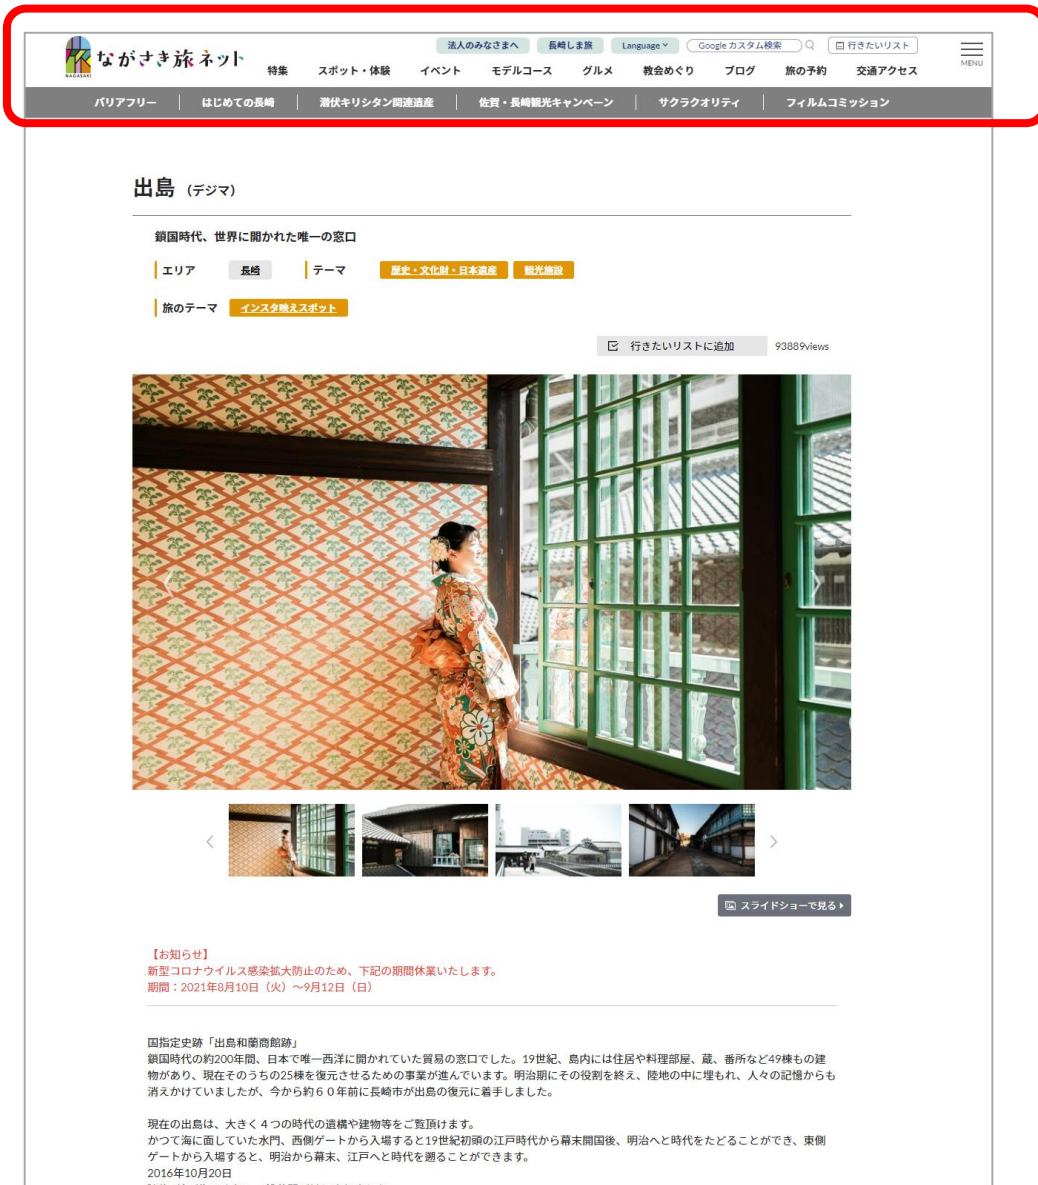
NAGASAKI ながさき旅ネット

法人のみなさまへ　長崎しま旅　Language　Google カスタム検索　行きたいリスト　MENU

特集　スポット・体験　イベント　モデルコース　グルメ　教会めぐり　ブログ　旅の予約　交通アクセス

バリアフリー　はじめての長崎　潜伏キリシタン関連遺産　佐賀・長崎観光キャンペーン　サクラクオリティ　フィルムコミッション

出島（デジマ）

鎖国時代、世界に開かれた唯一の窓口

エリア　長崎　テーマ　歴史・文化財・日本遺産　観光施設

旅のテーマ　インスタ映えスポット

行きたいリストに追加　93889views

スライドショーで見る

【お知らせ】
新型コロナウイルス感染拡大防止のため、下記の期間休業いたします。
期間：2021年8月10日（火）～9月12日（日）

国指定史跡「出島和蘭商館跡」
鎖国時代の約200年間、日本で唯一西洋に開かれていた貿易の窓口でした。19世紀、島内には住居や料理部屋、蔵、番所など49棟もの建物があり、現在そのうちの25棟を復元させるための事業が進んでいます。明治期にその役割を終え、陸地の中に埋もれ、人々の記憶からも消えかけていましたが、今から約６０年前に長崎市が出島の復元に着手しました。

現在の出島は、大きく４つの時代の遺構や建物等をご覧頂けます。
かつて海に面していた水門、西側ゲートから入場すると19世紀初頭の江戸時代から幕末開国後、明治へと時代をたどることができ、東側ゲートから入場すると、明治から幕末、江戸へと時代を遡ることができます。
2016年10月20日
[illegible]